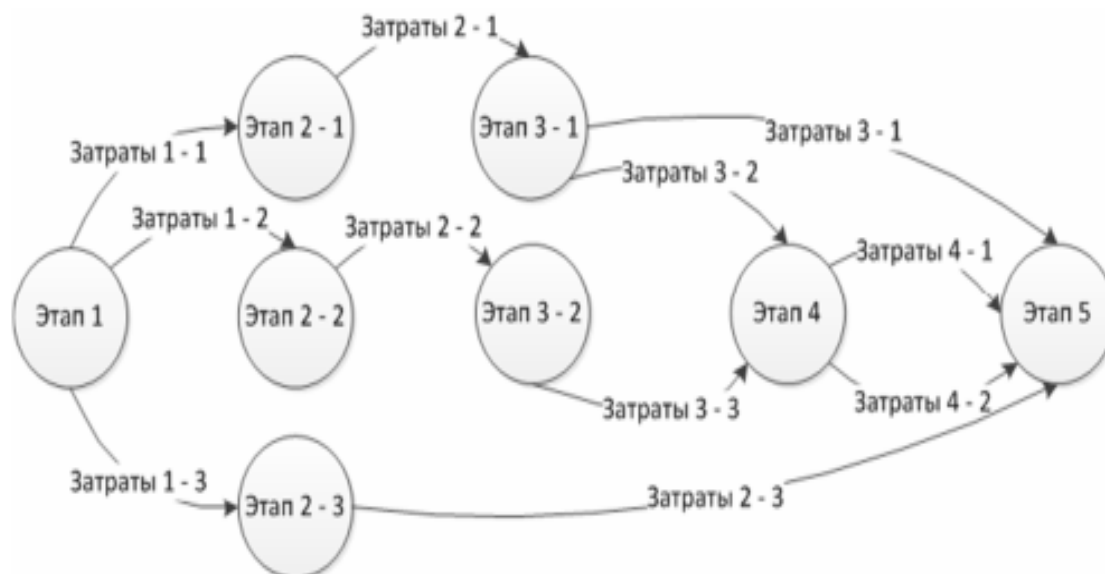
Затраты 2 - 1
Этап 2 - 1
Этап 3 - 1
Затраты 3 - 1
Затраты 1 - 1
Затраты 3 - 2
Затраты 1 - 2
Затраты 2 - 2
Затраты 4 - 1
Этап 1
Этап 2 - 2
Этап 3 - 2
Этап 4
Этап 5
Затраты 3 - 3
Затраты 4 - 2
Затраты 1 - 3
Этап 2 - 3
Затраты 2 - 3